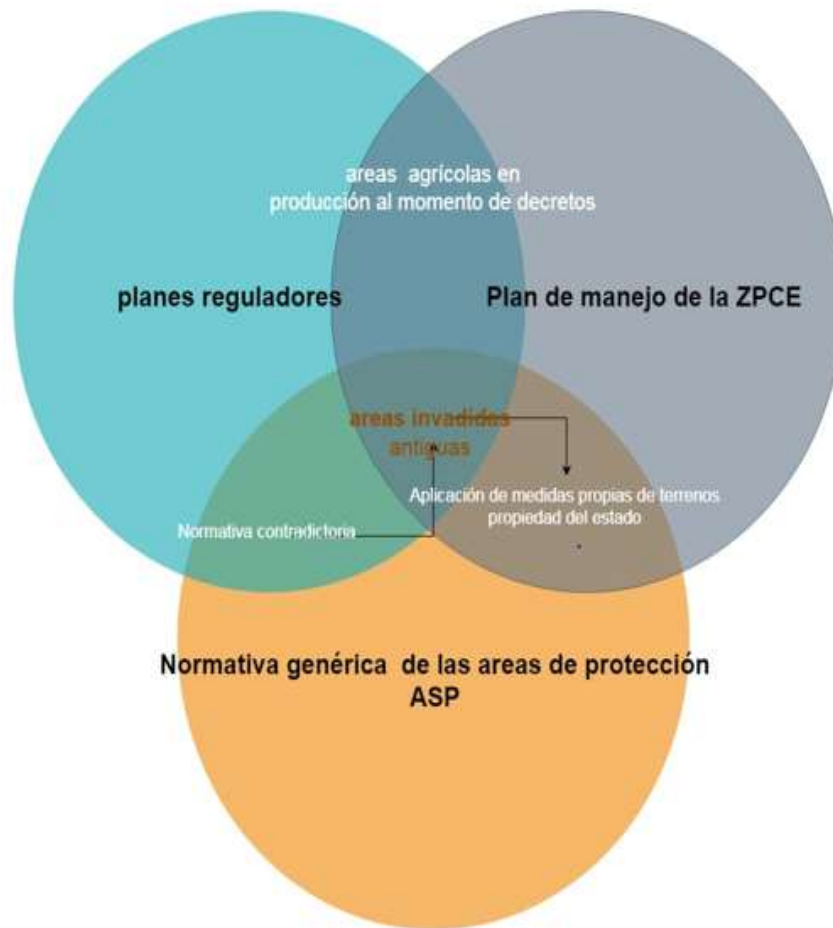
areas agrícolas en producción al momento de decretos

planes reguladores

Plan de manejo de la ZPCE

areas invadidas antiguas

Aplicación de medidas propias de terrenos propiedad del estado

Normativa contradictoria

Normativa genérica de las areas de protección ASP